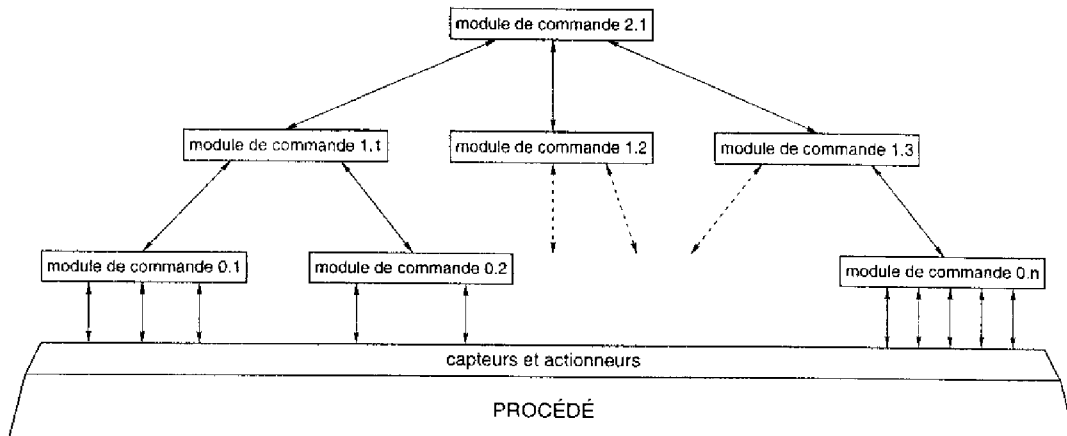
module de commande 2.1

module de commande 1.1

module de commande 1.2

module de commande 1.3

module de commande 0.1

module de commande 0.2

module de commande 0.n

capteurs et actionneurs

PROCÉDÉ